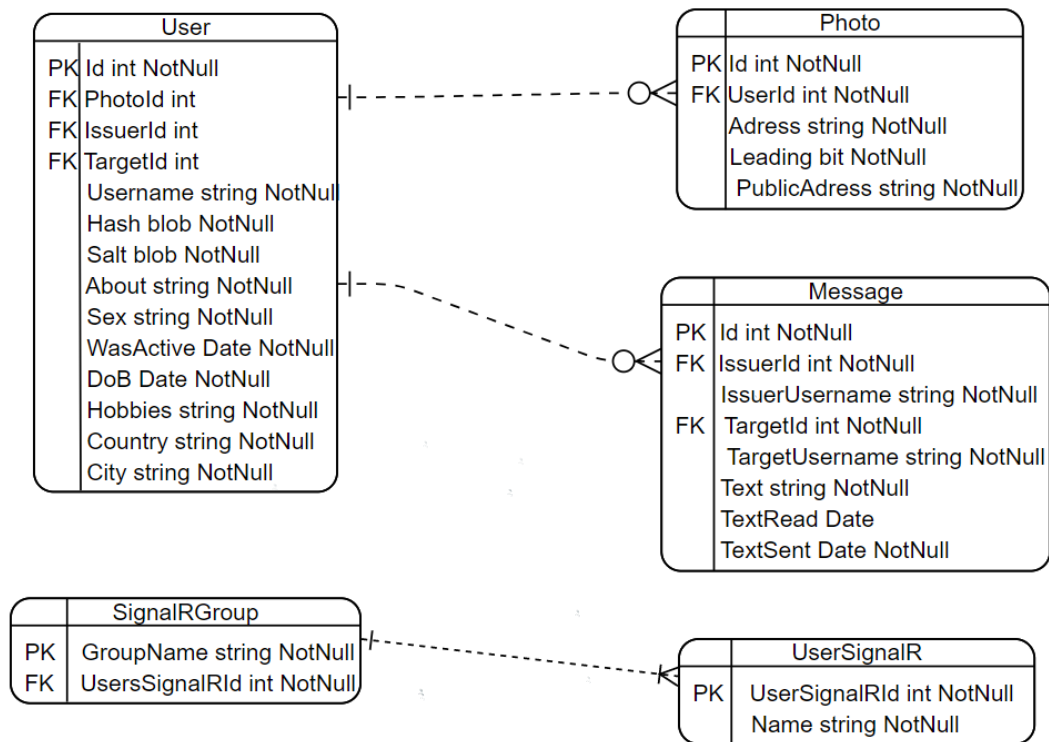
User

| | |
|---|---|
| PK | Id int NotNull |
| FK | PhotoId int |
| FK | IssuerId int |
| FK | TargetId int |
| | Username string NotNull |
| | Hash blob NotNull |
| | Salt blob NotNull |
| | About string NotNull |
| | Sex string NotNull |
| | WasActive Date NotNull |
| | DoB Date NotNull |
| | Hobbies string NotNull |
| | Country string NotNull |
| | City string NotNull |

Photo

| | |
|---|---|
| PK | Id int NotNull |
| FK | UserId int NotNull |
| | Adress string NotNull |
| | Leading bit NotNull |
| | PublicAdress string NotNull |

Message

| | |
|---|---|
| PK | Id int NotNull |
| FK | IssuerId int NotNull |
| | IssuerUsername string NotNull |
| FK | TargetId int NotNull |
| | TargetUsername string NotNull |
| | Text string NotNull |
| | TextRead Date |
| | TextSent Date NotNull |

SignalRGroup

| | |
|---|---|
| PK | GroupName string NotNull |
| FK | UsersSignalRId int NotNull |

UserSignalR

| | |
|---|---|
| PK | UserSignalRId int NotNull |
| | Name string NotNull |